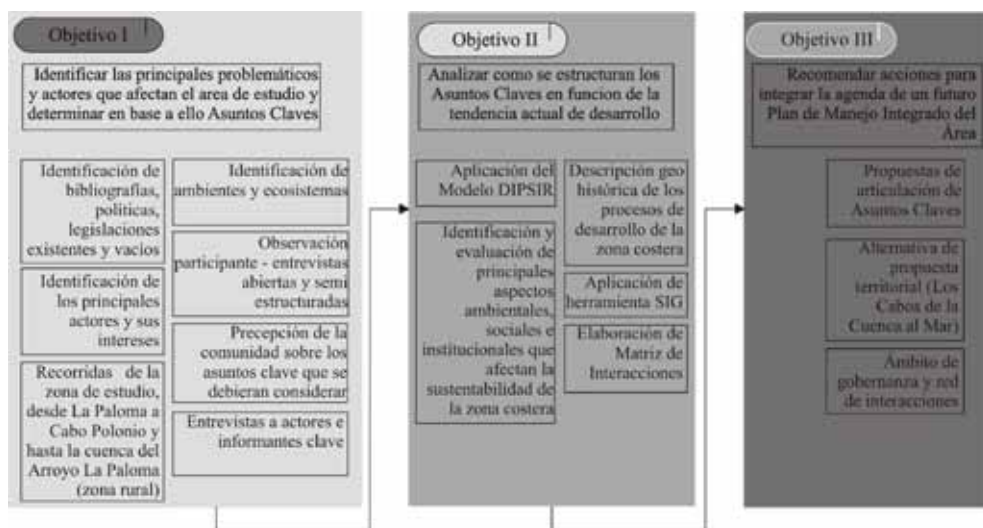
Objetivo I

Identificar las principales problemáticos y actores que afectan el area de estudio y determinar en base a ello Asuntos Claves

Identificación de bibliografías, políticas, legislaciones existentes y vacíos

Identificación de los principales actores y sus intereses

Recorridas de la zona de estudio, desde La Paloma a Cabo Polonio y hasta la cuenca del Arroyo La Paloma (zona rural)

Identificación de ambientes y ecosistemas

Observación participante - entrevistas abiertas y semi estructuradas

Precepción de la comunidad sobre los asuntos clave que se debieran considerar

Entrevistas a actores e informantes clave

Objetivo II

Analizar como se estructuran los Asuntos Claves en funcion de la tendencia actual de desarrollo

Aplicación del Modelo DIPSIR

Identificación y evaluación de principales aspectos ambientales, sociales e institucionales que afectan la sustentabilidad de la zona costera

Descripción geo histórica de los procesos de desarrollo de la zona costera

Aplicación de herramienta SIG

Elaboración de Matriz de Interacciones

Objetivo III

Recomendar acciones para integrar la agenda de un futuro Plan de Manejo Integrado del Área

Propuestas de articulación de Asuntos Claves

Alternativa de propuesta territorial (Los Cabos de la Cuenca al Mar)

Ámbito de gobernanza y red de interacciones